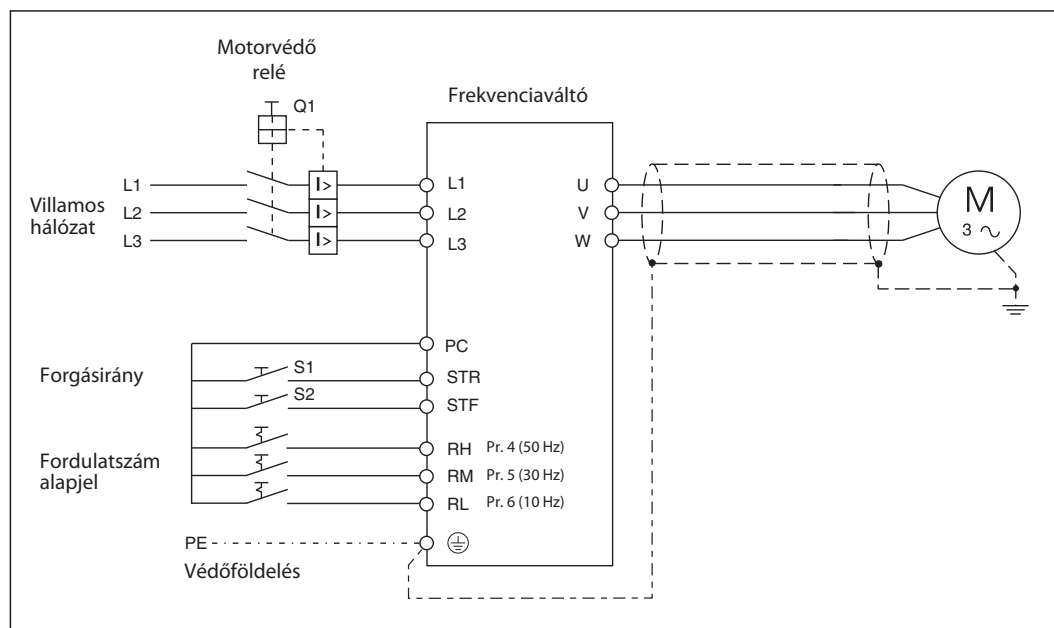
Motorvédő relé

Q1

Frekvenciaváltó

Villamos hálózat

L1
L2
L3

I>
I>
I>

L1
L2
L3

U
V
W

M
3 ~

PC
Forgásirány
S1
STR
S2
STF

RH Pr. 4 (50 Hz)
Fordulatszám alapjel
RM Pr. 5 (30 Hz)
RL Pr. 6 (10 Hz)

PE
Védőföldelés